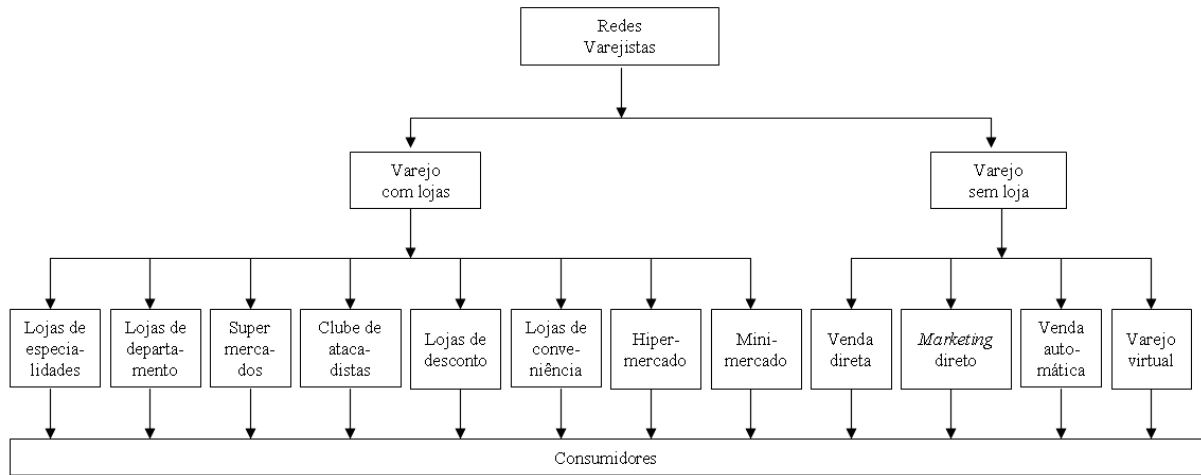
Redes Varejistas

Varejo com lojas

Varejo sem loja

Lojas de especialidades

Lojas de departamento

Super mercados

Clube de atacadistas

Lojas de desconto

Lojas de conveniência

Hipermercado

Minimercado

Venda direta

*Marketing* direto

Venda automática

Varejo virtual

Consumidores